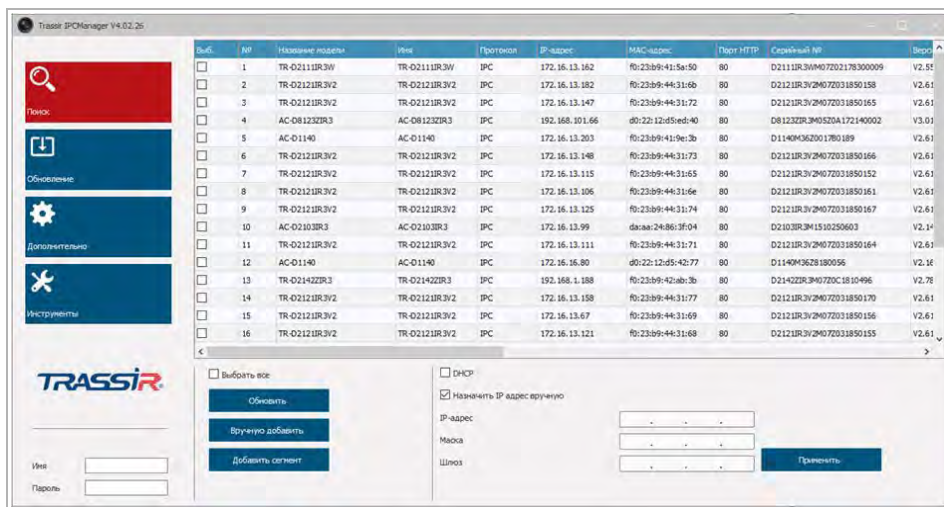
Trassir IPCManager V4.02.26

Поиск
Обновление
Дополнительно
Инструменты

| Выб. | № | Название модели | Имя | Протокол | IP-адрес | MAC-адрес | Порт HTTP | Серийный № | Верс |
|---|---|---|---|---|---|---|---|---|---|
| ☐ | 1 | TR-D2111IR3W | TR-D2111IR3W | IPC | 172.16.13.162 | f0:23:b9:41:5a:50 | 80 | D2111IR3WM07Z02178300009 | V2.5 |
| ☐ | 2 | TR-D2121IR3V2 | TR-D2121IR3V2 | IPC | 172.16.13.182 | f0:23:b9:44:31:6b | 80 | D2121IR3V2M07Z031850158 | V2.6 |
| ☐ | 3 | TR-D2121IR3V2 | TR-D2121IR3V2 | IPC | 172.16.13.147 | f0:23:b9:44:31:72 | 80 | D2121IR3V2M07Z031850165 | V2.6 |
| ☐ | 4 | AC-D8123ZIR3 | AC-D8123ZIR3 | IPC | 192.168.101.66 | d0:22:12:d5:ed:40 | 80 | D8123ZIR3M0520A172140002 | V3.0 |
| ☐ | 5 | AC-D1140 | AC-D1140 | IPC | 172.16.13.203 | f0:23:b9:41:9e:3b | 80 | D1140M36Z0017B0189 | V2.6 |
| ☐ | 6 | TR-D2121IR3V2 | TR-D2121IR3V2 | IPC | 172.16.13.148 | f0:23:b9:44:31:73 | 80 | D2121IR3V2M07Z031850166 | V2.6 |
| ☐ | 7 | TR-D2121IR3V2 | TR-D2121IR3V2 | IPC | 172.16.13.115 | f0:23:b9:44:31:65 | 80 | D2121IR3V2M07Z031850152 | V2.6 |
| ☐ | 8 | TR-D2121IR3V2 | TR-D2121IR3V2 | IPC | 172.16.13.106 | f0:23:b9:44:31:6e | 80 | D2121IR3V2M07Z031850161 | V2.6 |
| ☐ | 9 | TR-D2121IR3V2 | TR-D2121IR3V2 | IPC | 172.16.13.125 | f0:23:b9:44:31:74 | 80 | D2121IR3V2M07Z031850167 | V2.6 |
| ☐ | 10 | AC-D2103IR3 | AC-D2103IR3 | IPC | 172.16.13.99 | da:aa:24:86:3f:04 | 80 | D2103IR3M1510250603 | V2.1 |
| ☐ | 11 | TR-D2121IR3V2 | TR-D2121IR3V2 | IPC | 172.16.13.111 | f0:23:b9:44:31:71 | 80 | D2121IR3V2M07Z031850164 | V2.6 |
| ☐ | 12 | AC-D1140 | AC-D1140 | IPC | 172.16.16.80 | d0:22:12:d5:42:77 | 80 | D1140M36Z8180056 | V2.1 |
| ☐ | 13 | TR-D2142ZIR3 | TR-D2142ZIR3 | IPC | 192.168.1.188 | f0:23:b9:42:ab:3b | 80 | D2142ZIR3M07Z0C1810496 | V2.7 |
| ☐ | 14 | TR-D2121IR3V2 | TR-D2121IR3V2 | IPC | 172.16.13.158 | f0:23:b9:44:31:77 | 80 | D2121IR3V2M07Z031850170 | V2.6 |
| ☐ | 15 | TR-D2121IR3V2 | TR-D2121IR3V2 | IPC | 172.16.13.67 | f0:23:b9:44:31:69 | 80 | D2121IR3V2M07Z031850156 | V2.6 |
| ☐ | 16 | TR-D2121IR3V2 | TR-D2121IR3V2 | IPC | 172.16.13.121 | f0:23:b9:44:31:68 | 80 | D2121IR3V2M07Z031850155 | V2.6 |

TRASSIR

☐ Выбрать все
Обновить
Вручную добавить
Добавить сегмент

☐ DHCP
☑ Назначить IP адрес вручную
IP-адрес
Маска
Шлюз
Применить

Имя
Пароль